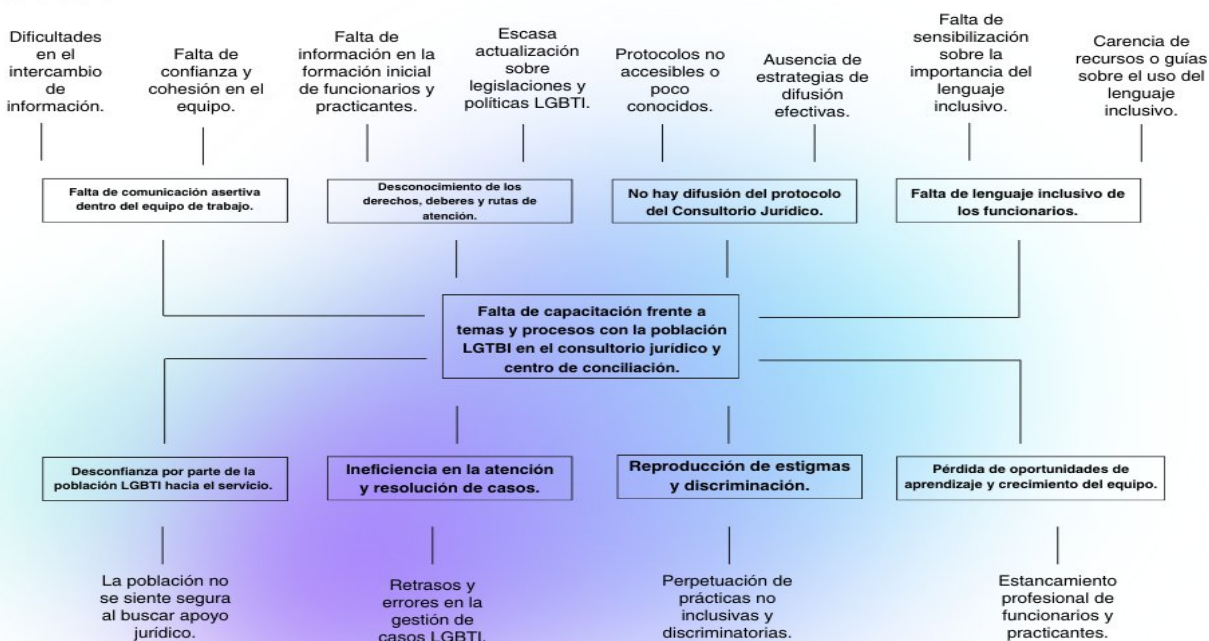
Dificultades en el intercambio de información.

Falta de confianza y cohesión en el equipo.

Falta de información en la formación inicial de funcionarios y practicantes.

Escasa actualización sobre legislaciones y políticas LGBTI.

Protocolos no accesibles o poco conocidos.

Ausencia de estrategias de difusión efectivas.

Falta de sensibilización sobre la importancia del lenguaje inclusivo.

Carencia de recursos o guías sobre el uso del lenguaje inclusivo.

Falta de comunicación asertiva dentro del equipo de trabajo.

Desconocimiento de los derechos, deberes y rutas de atención.

No hay difusión del protocolo del Consultorio Jurídico.

Falta de lenguaje inclusivo de los funcionarios.

Falta de capacitación frente a temas y procesos con la población LGTBI en el consultorio jurídico y centro de conciliación.

Desconfianza por parte de la población LGBTI hacia el servicio.

Ineficiencia en la atención y resolución de casos.

Reproducción de estigmas y discriminación.

Pérdida de oportunidades de aprendizaje y crecimiento del equipo.

La población no se siente segura al buscar apoyo jurídico.

Retrasos y errores en la gestión de casos LGBTI.

Perpetuación de prácticas no inclusivas y discriminatorias.

Estancamiento profesional de funcionarios y practicantes.